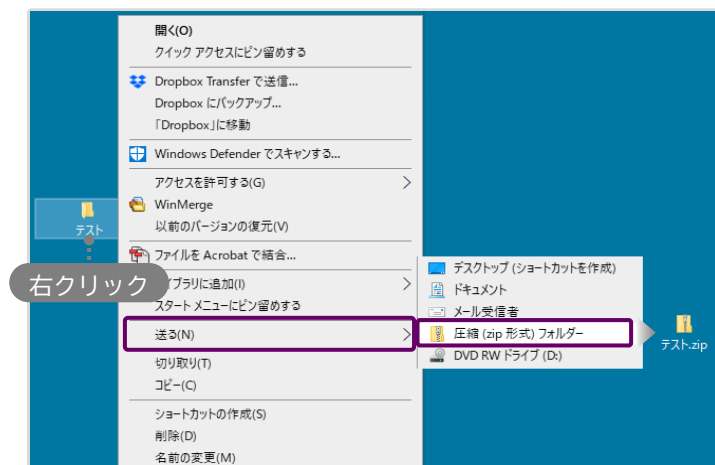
開く(O)
クイック アクセスにピン留めする

Dropbox Transfer で送信...
Dropbox にバックアップ...
「Dropbox」に移動

Windows Defender でスキャンする...

アクセスを許可する(G)
WinMerge
以前のバージョンの復元(V)

ファイルを Acrobat で結合...

テスト

右クリック

イブラリに追加(I)
スタート メニューにピン留めする

送る(N)

切り取り(T)
コピー(C)

ショートカットの作成(S)
削除(D)
名前の変更(M)

デスクトップ (ショートカットを作成)
ドキュメント
メール受信者
圧縮 (zip 形式) フォルダー
DVD RW ドライブ (D:)

テスト.zip